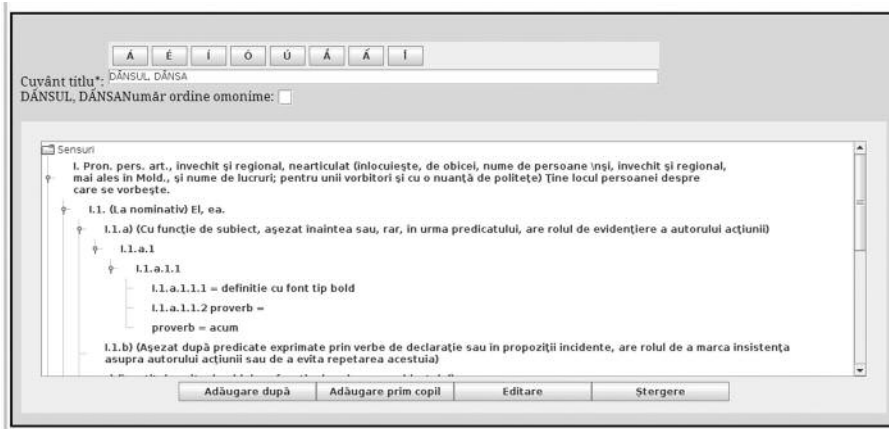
Á É Í Ó Ú Ấ Ắ Î

Cuvânt titlu*: DÂNSUL, DÂNSA

DÂNSUL, DÂNSANumăr ordine omonime:

Sensuri

I. Pron. pers. art., invechit şi regional, nearticulat (înlocuieşte, de obicei, nume de persoane \nşi, invechit şi regional, mai ales în Mold., şi nume de lucruri; pentru unii vorbitori şi cu o nuanţă de politeţe) Ţine locul persoanei despre care se vorbeşte.

I.1. (La nominativ) El, ea.

I.1.a) (Cu funcţie de subiect, aşezat înaintea sau, rar, în urma predicatului, are rolul de evidenţiere a autorului acţiunii)

I.1.a.1

I.1.a.1.1

I.1.a.1.1.1 = definitie cu font tip bold

I.1.a.1.1.2 proverb =

proverb = acum

I.1.b) (Aşezat după predicate exprimate prin verbe de declaraţie sau în propoziţii incidente, are rolul de a marca insistenţa asupra autorului acţiunii sau de a evita repetarea acestuia)

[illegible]

Adăugare după | Adăugare prim copil | Editare | Ştergere